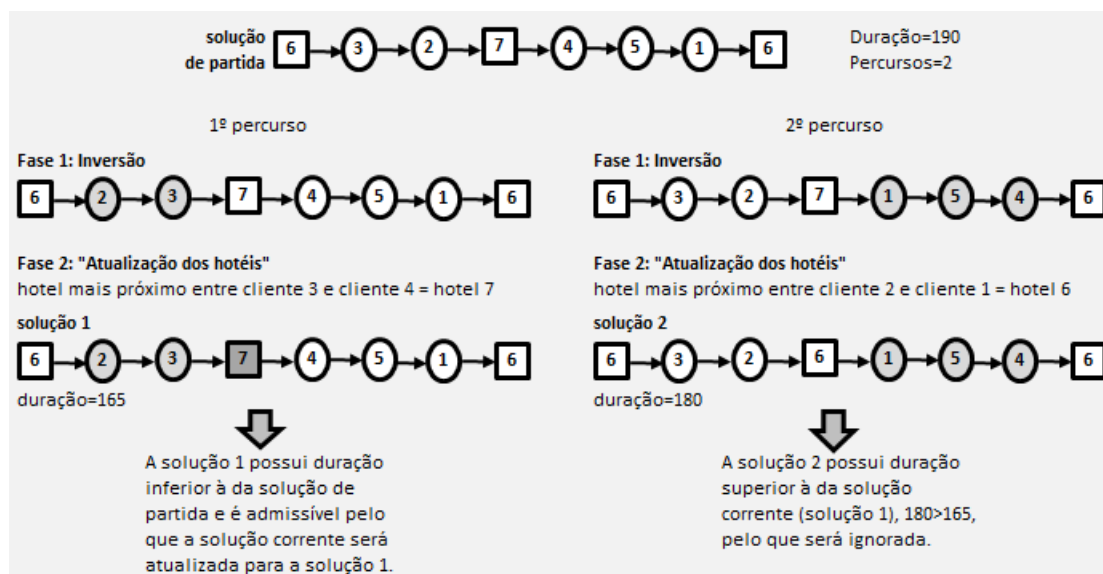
solução de partida 6 3 2 7 4 5 1 6

Duração=190
Percursos=2

1º percurso

Fase 1: Inversão

6 2 3 7 4 5 1 6

Fase 2: "Atualização dos hotéis"
hotel mais próximo entre cliente 3 e cliente 4 = hotel 7

solução 1

6 2 3 7 4 5 1 6

duração=165

A solução 1 possui duração inferior à da solução de partida e é admissível pelo que a solução corrente será atualizada para a solução 1.

2º percurso

Fase 1: Inversão

6 3 2 7 1 5 4 6

Fase 2: "Atualização dos hotéis"
hotel mais próximo entre cliente 2 e cliente 1 = hotel 6

solução 2

6 3 2 6 1 5 4 6

duração=180

A solução 2 possui duração superior à da solução corrente (solução 1), 180>165, pelo que será ignorada.